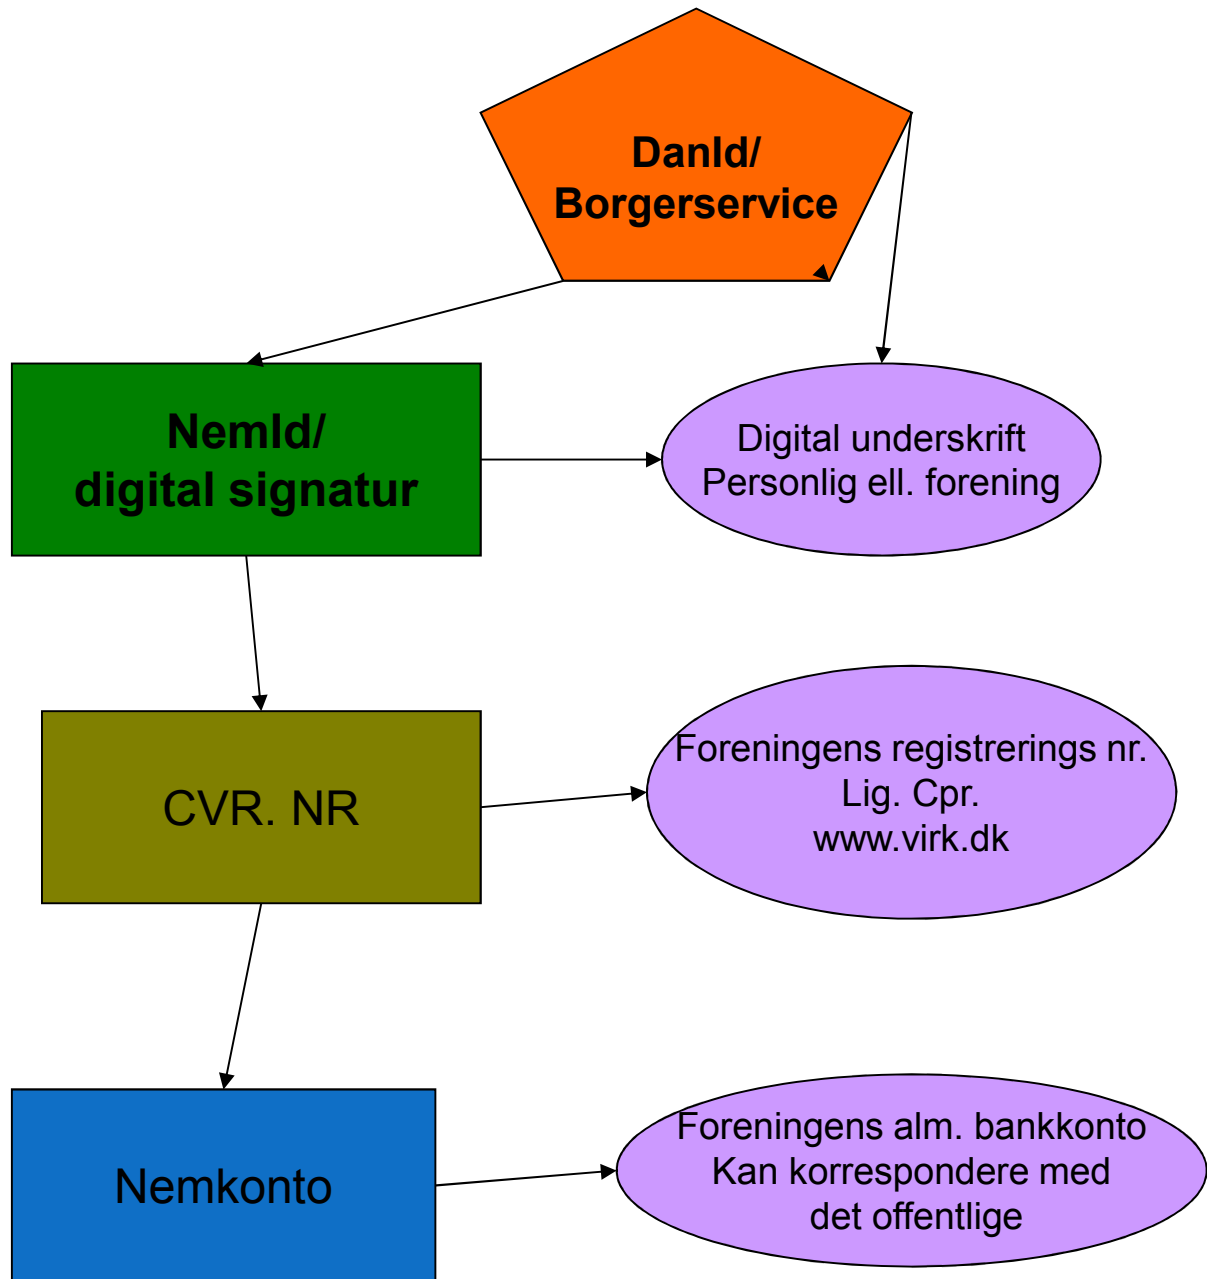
DanId/
Borgerservice

NemId/
digital signatur

Digital underskrift
Personlig ell. forening

CVR. NR

Foreningens registrerings nr.
Lig. Cpr.
www.virk.dk

Nemkonto

Foreningens alm. bankkonto
Kan korrespondere med
det offentlige